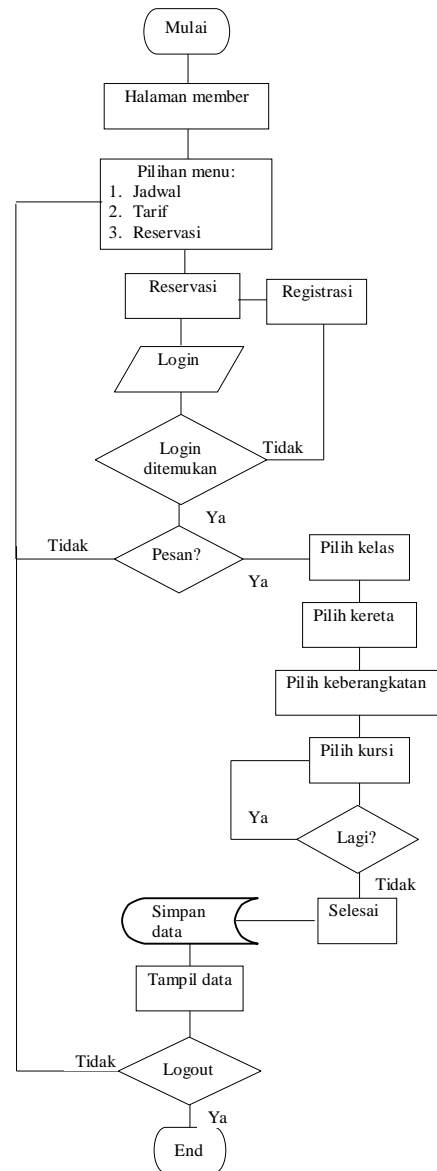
Mulai

Halaman member

Pilihan menu:
1. Jadwal
2. Tarif
3. Reservasi

Reservasi

Registrasi

Login

Login ditemukan

Tidak

Ya

Tidak

Pesan?

Ya

Pilih kelas

Pilih kereta

Pilih keberangkatan

Pilih kursi

Ya

Lagi?

Tidak

Simpan data

Selesai

Tampil data

Tidak

Logout

Ya

End